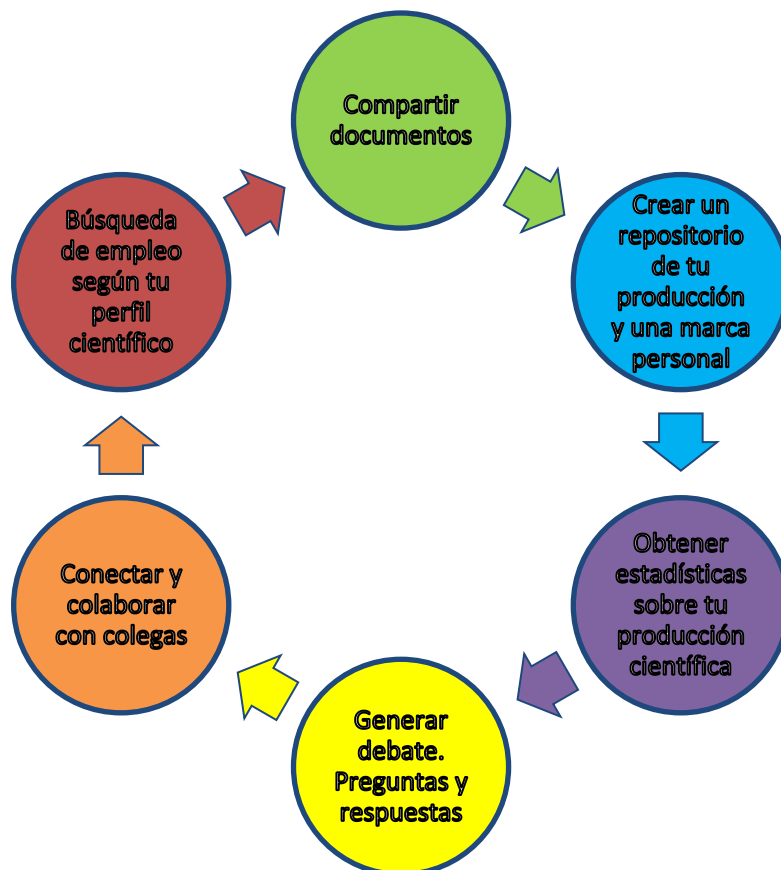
Compartir documentos

Crear un repositorio de tu producción y una marca personal

Obtener estadísticas sobre tu producción científica

Generar debate. Preguntas y respuestas

Conectar y colaborar con colegas

Búsqueda de empleo según tu perfil científico